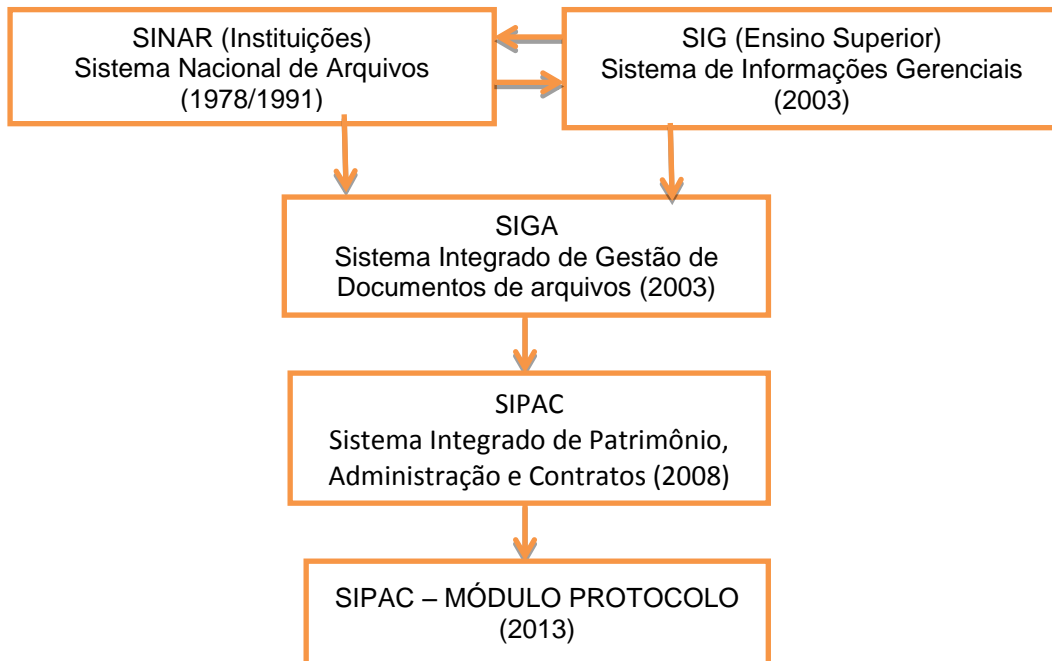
SINAR (Instituições)
Sistema Nacional de Arquivos
(1978/1991)

SIG (Ensino Superior)
Sistema de Informações Gerenciais
(2003)

SIGA
Sistema Integrado de Gestão de Documentos de arquivos (2003)

SIPAC
Sistema Integrado de Patrimônio, Administração e Contratos (2008)

SIPAC – MÓDULO PROTOCOLO
(2013)